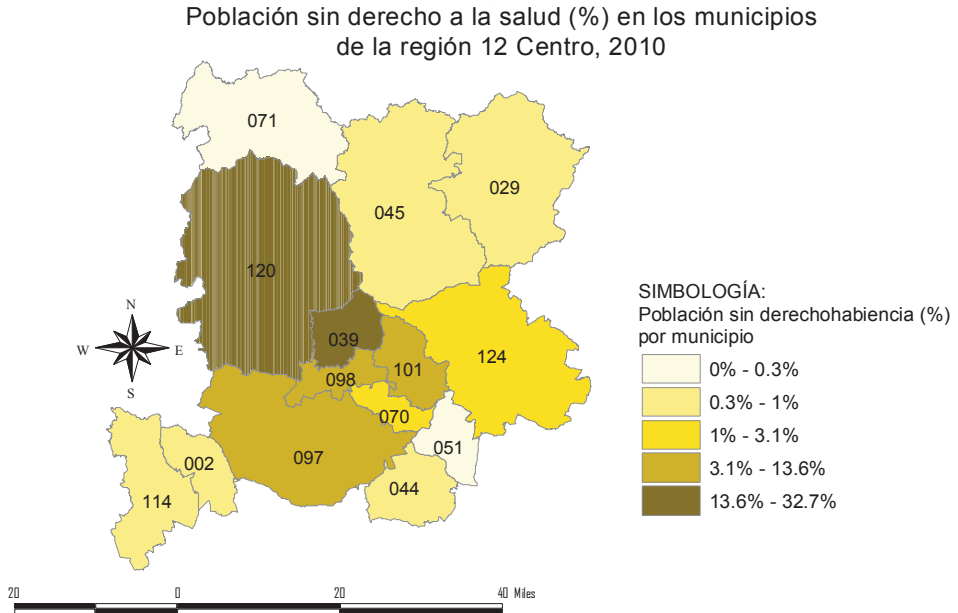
Población sin derecho a la salud (%) en los municipios de la región 12 Centro, 2010

071
045
029
120
039
101
124
098
070
051
002
097
044
114

N
W
E
S

SIMBOLOGÍA:
Población sin derechohabiencia (%) por municipio
0% - 0.3%
0.3% - 1%
1% - 3.1%
3.1% - 13.6%
13.6% - 32.7%

20 0 20 40 Miles